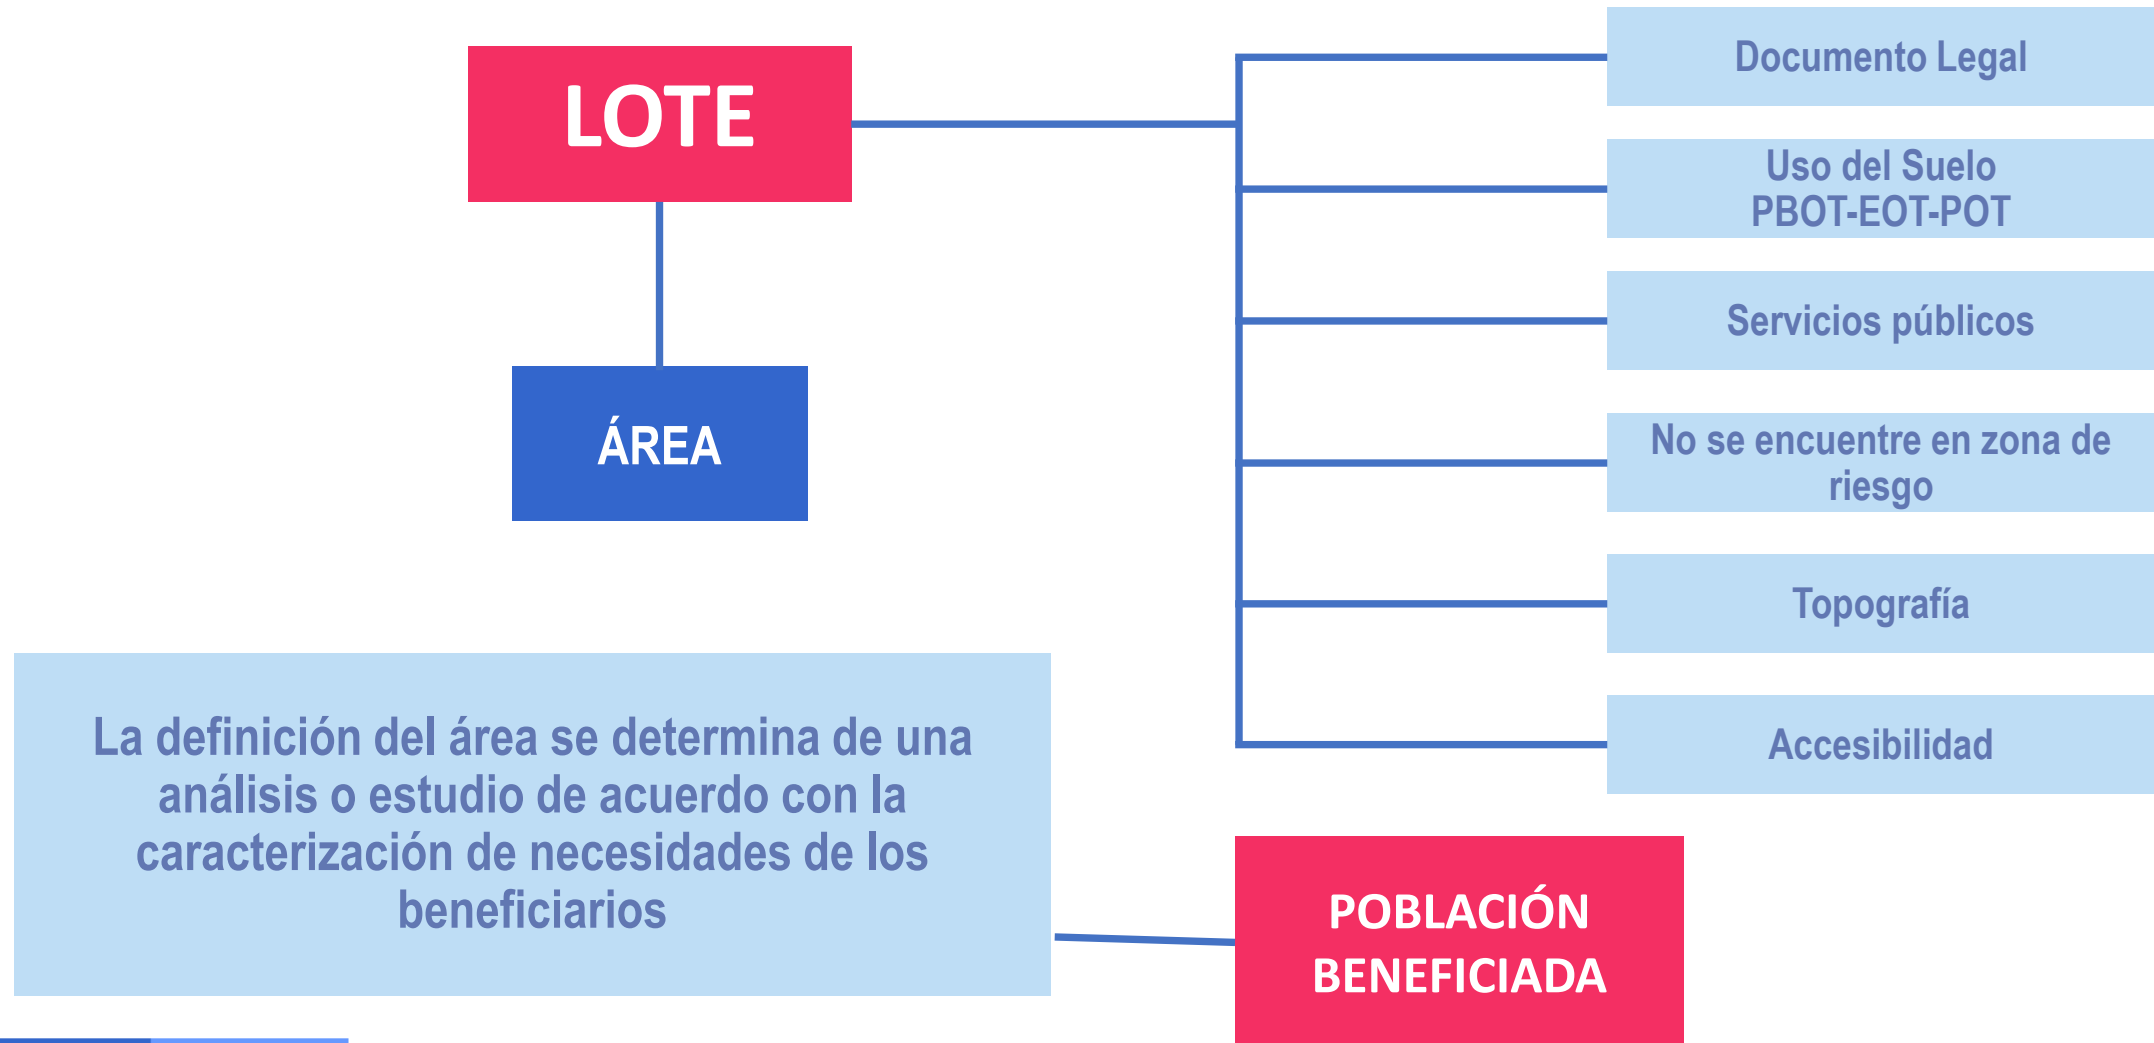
LOTE

ÁREA

Documento Legal

Uso del Suelo PBOT-EOT-POT

Servicios públicos

No se encuentre en zona de riesgo

Topografía

Accesibilidad

La definición del área se determina de una análisis o estudio de acuerdo con la caracterización de necesidades de los beneficiarios

POBLACIÓN BENEFICIADA